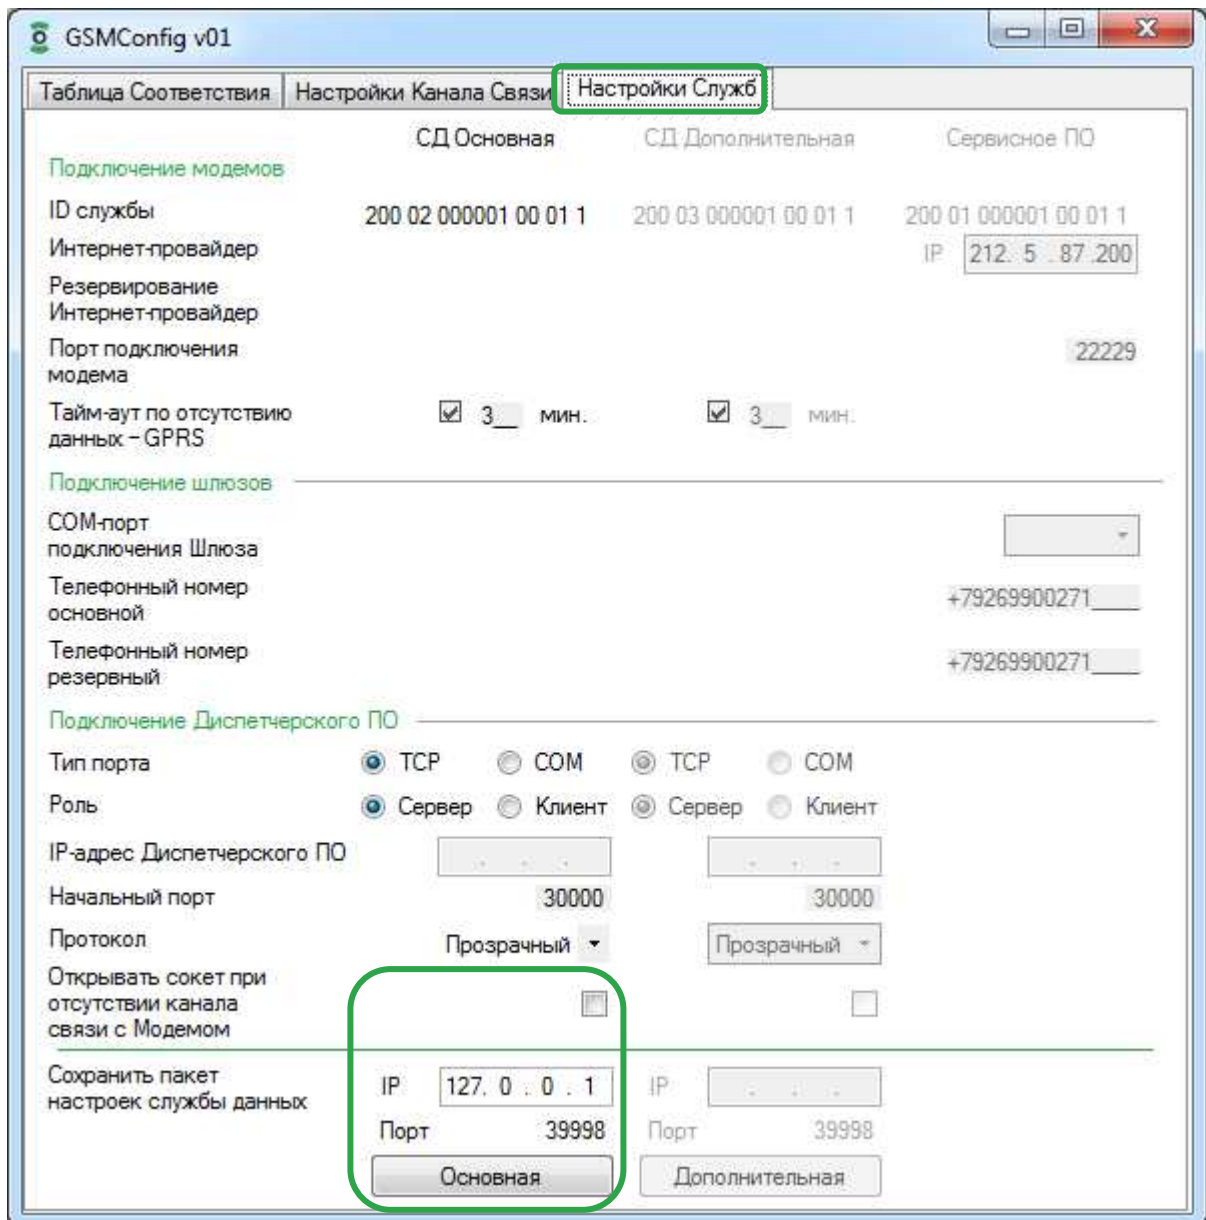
GSMConfig v01

Таблица Соответствия | Настройки Канала Связи | Настройки Служб

СД Основная | СД Дополнительная | Сервисное ПО

Подключение модемов

| | СД Основная | СД Дополнительная | Сервисное ПО |
|---|---|---|---|
| ID службы | 200 02 000001 00 01 1 | 200 03 000001 00 01 1 | 200 01 000001 00 01 1 |
| Интернет-провайдер | | | IP 212. 5 . 87 .200 |
| Резервирование Интернет-провайдер | | | |
| Порт подключения модема | | | 22229 |
| Тайм-аут по отсутствию данных – GPRS | 3__ мин. | 3__ мин. | |

Подключение шлюзов

| | |
|---|---|
| COM-порт подключения Шлюза | |
| Телефонный номер основной | +79269900271____ |
| Телефонный номер резервный | +79269900271____ |

Подключение Диспетчерского ПО

| | СД Основная | СД Дополнительная |
|---|---|---|
| Тип порта | TCP COM | TCP COM |
| Роль | Сервер Клиент | Сервер Клиент |
| IP-адрес Диспетчерского ПО | . . . | . . . |
| Начальный порт | 30000 | 30000 |
| Протокол | Прозрачный | Прозрачный |
| Открывать сокет при отсутствии канала связи с Модемом | | |

Сохранить пакет настроек службы данных

| | СД Основная | СД Дополнительная |
|---|---|---|
| IP | 127. 0 . 0 . 1 | . . . |
| Порт | 39998 | 39998 |

Основная | Дополнительная